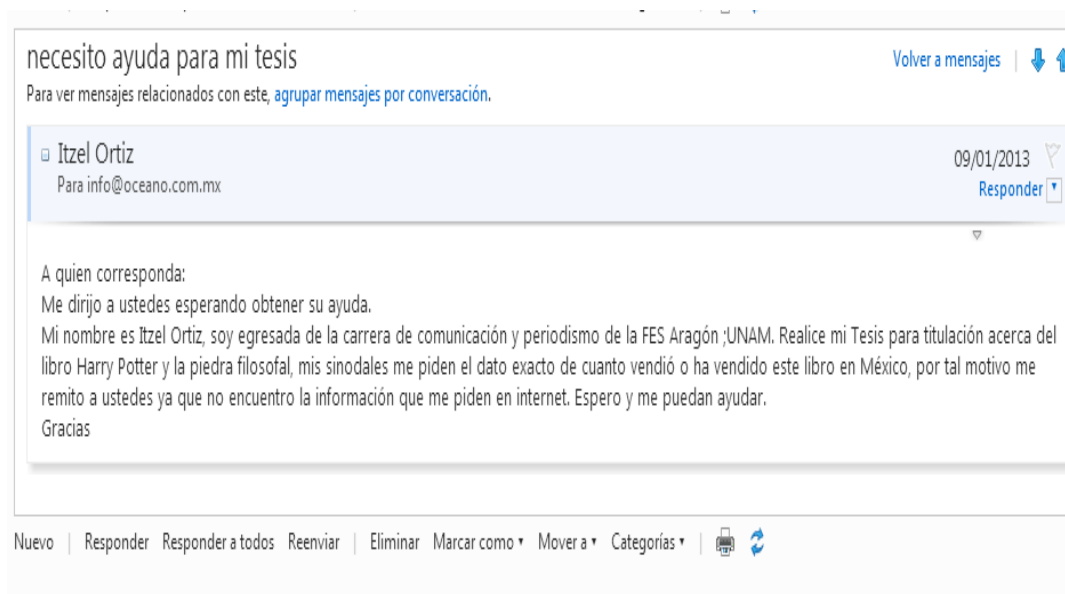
necesito ayuda para mi tesis

Volver a mensajes |

Para ver mensajes relacionados con este, agrupar mensajes por conversación.

Itzel Ortiz
Para info@oceano.com.mx

09/01/2013
Responder

A quien corresponda:
Me dirijo a ustedes esperando obtener su ayuda.
Mi nombre es Itzel Ortiz, soy egresada de la carrera de comunicación y periodismo de la FES Aragón ;UNAM. Realice mi Tesis para titulación acerca del libro Harry Potter y la piedra filosofal, mis sinodales me piden el dato exacto de cuanto vendió o ha vendido este libro en México, por tal motivo me remito a ustedes ya que no encuentro la información que me piden en internet. Espero y me puedan ayudar.
Gracias

Nuevo | Responder Responder a todos Reenviar | Eliminar Marcar como Mover a Categorías |